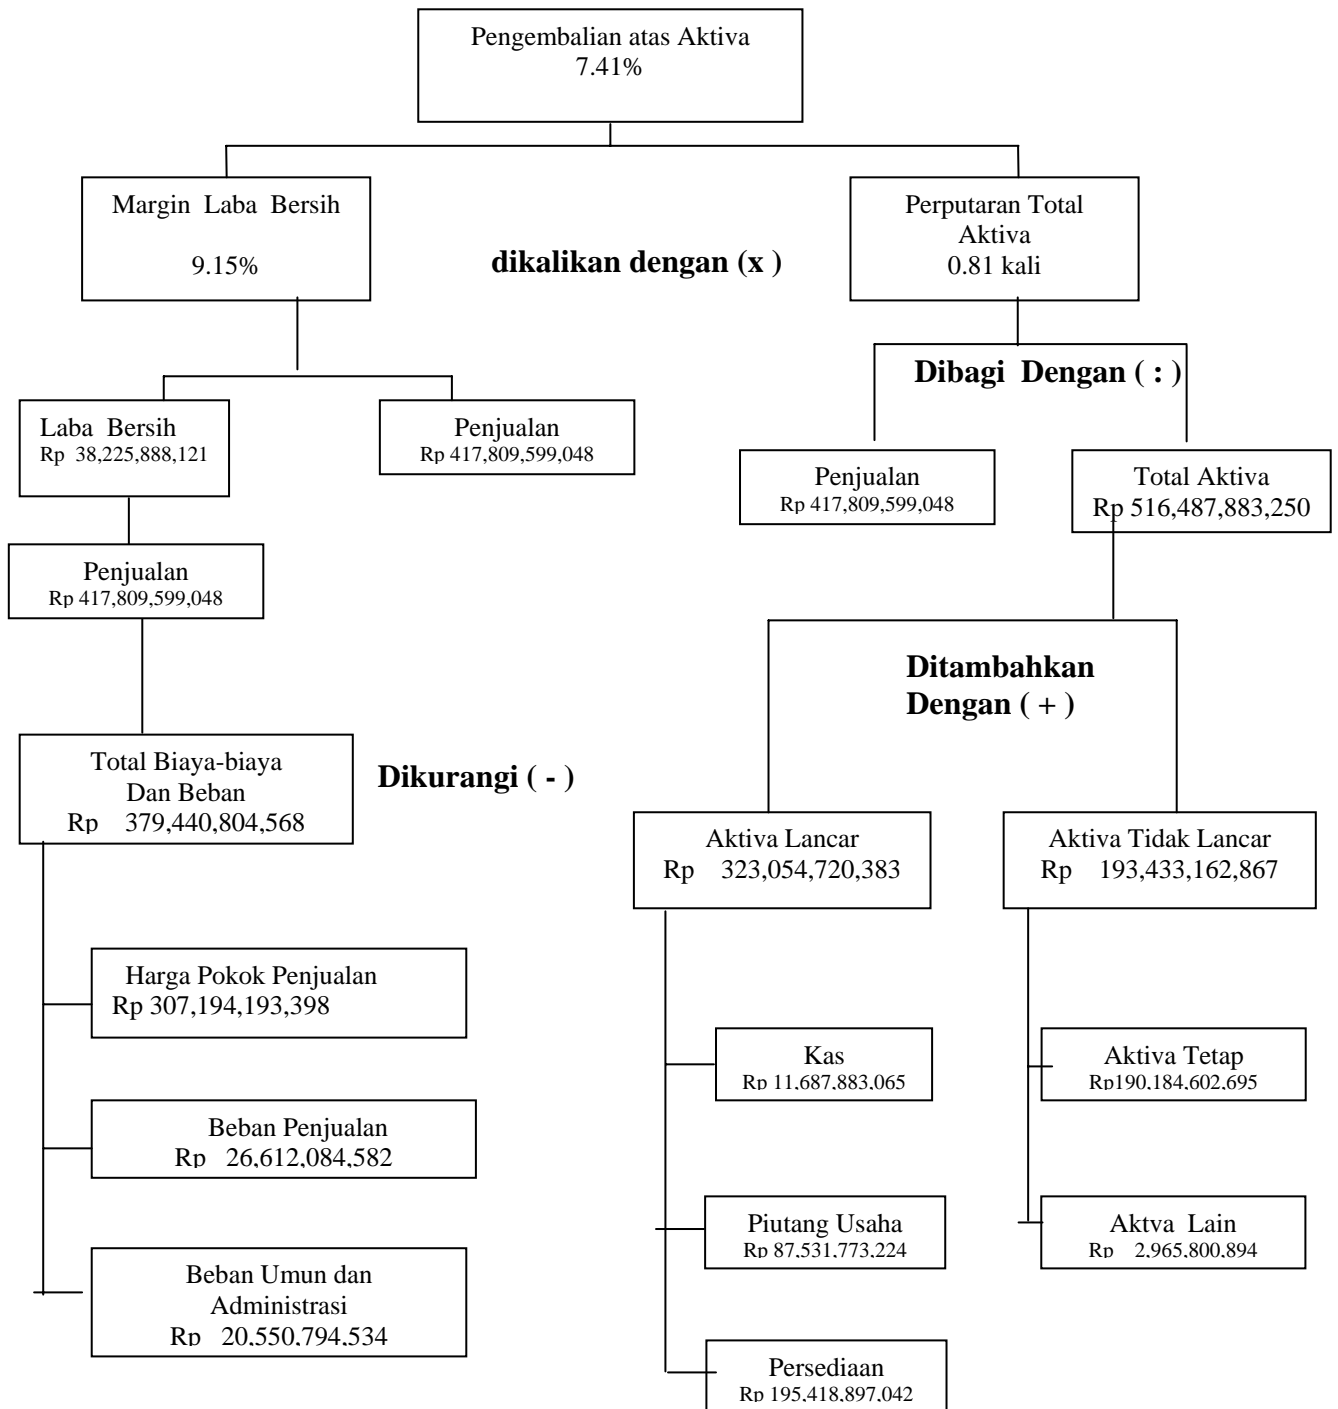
Pengembalian atas Aktiva
7.41%

Margin Laba Bersih

9.15%

dikalikan dengan (x )

Perputaran Total Aktiva
0.81 kali

Dibagi Dengan ( : )

Laba Bersih
Rp 38,225,888,121

Penjualan
Rp 417,809,599,048

Penjualan
Rp 417,809,599,048

Total Aktiva
Rp 516,487,883,250

Penjualan
Rp 417,809,599,048

Ditambahkan Dengan ( + )

Total Biaya-biaya Dan Beban
Rp 379,440,804,568

Dikurangi ( - )

Aktiva Lancar
Rp 323,054,720,383

Aktiva Tidak Lancar
Rp 193,433,162,867

Harga Pokok Penjualan
Rp 307,194,193,398

Kas
Rp 11,687,883,065

Aktiva Tetap
Rp190,184,602,695

Beban Penjualan
Rp 26,612,084,582

Piutang Usaha
Rp 87,531,773,224

Aktva Lain
Rp 2,965,800,894

Beban Umun dan Administrasi
Rp 20,550,794,534

Persediaan
Rp 195,418,897,042